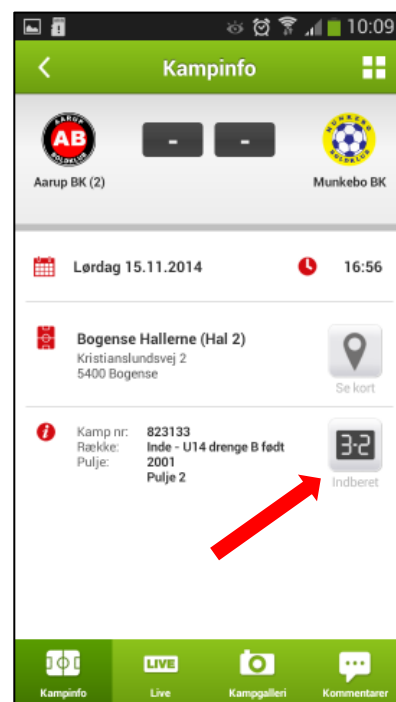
10:09

Kampinfo

AARUP AB BOLDKLUB

-

-

MUNKEBO BOLDKLUB

Aarup BK (2)

Munkebo BK

Lørdag 15.11.2014

16:56

Bogense Hallerne (Hal 2)
Kristianslundsvej 2
5400 Bogense

Se kort

| Kamp nr: | 823133 |
|---|---|
| Række: | Inde - U14 drenge B født 2001 |
| Pulje: | Pulje 2 |

3-2

Indberet

Kampinfo

LIVE

Live

Kampgalleri

Kommentarer